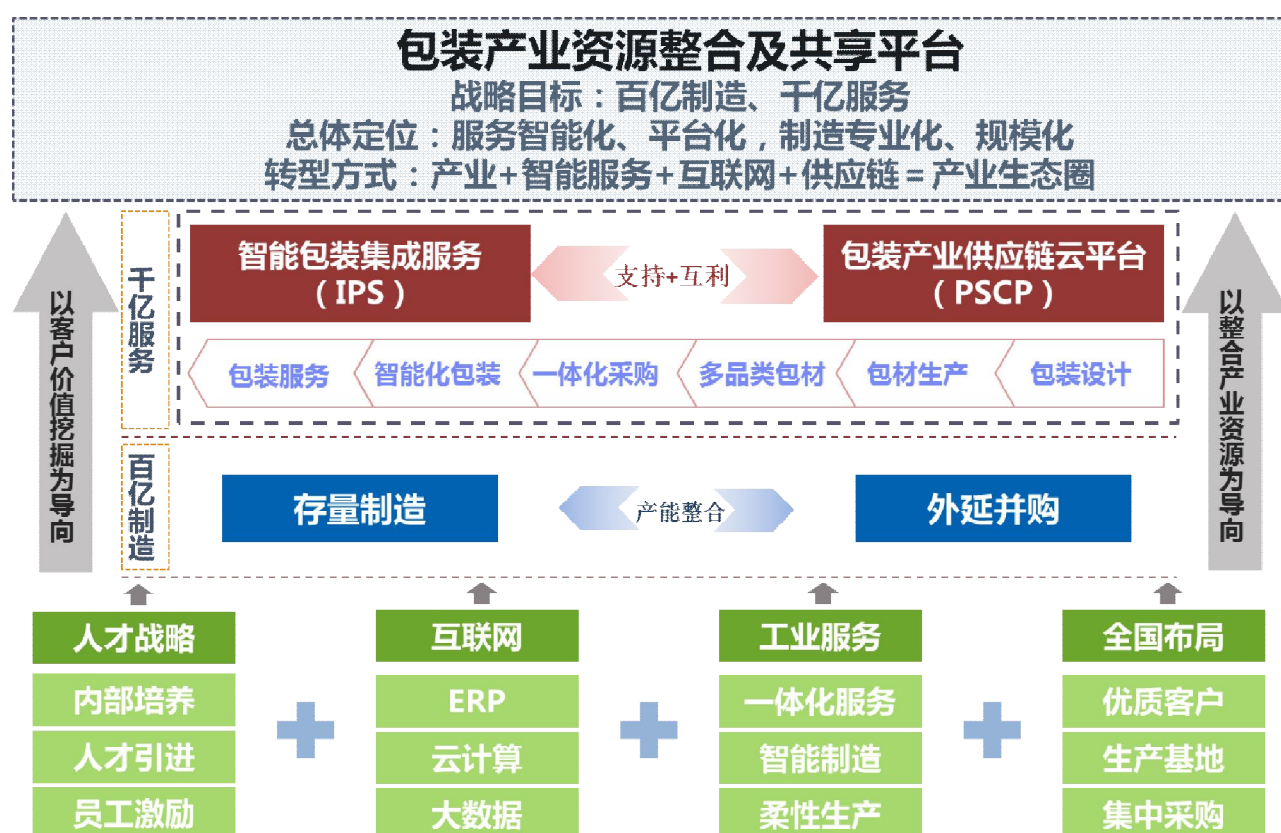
包装产业资源整合及共享平台
战略目标：百亿制造、千亿服务
总体定位：服务智能化、平台化，制造专业化、规模化
转型方式：产业+智能服务+互联网+供应链＝产业生态圈

以客户价值挖掘为导向

千亿服务

智能包装集成服务（IPS）

支持+互利

包装产业供应链云平台（PSCP）

包装服务
智能化包装
一体化采购
多品类包材
包材生产
包装设计

以整合产业资源为导向

百亿制造

存量制造

产能整合

外延并购

人才战略
内部培养
人才引进
员工激励

互联网
ERP
云计算
大数据

工业服务
一体化服务
智能制造
柔性生产

全国布局
优质客户
生产基地
集中采购